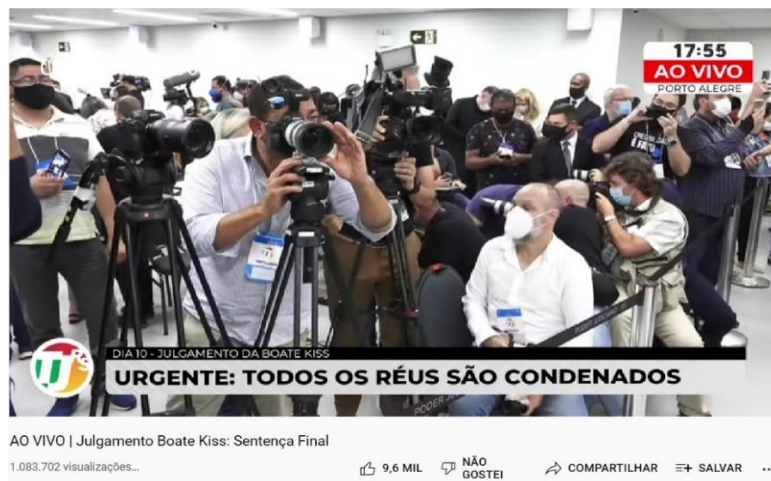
17:55
AO VIVO
PORTO ALEGRE

DIA 10 - JULGAMENTO DA BOATE KISS
URGENTE: TODOS OS RÉUS SÃO CONDENADOS

AO VIVO | Julgamento Boate Kiss: Sentença Final
1.083.702 visualizações...
9,6 MIL
NÃO GOSTEI
COMPARTILHAR
SALVAR